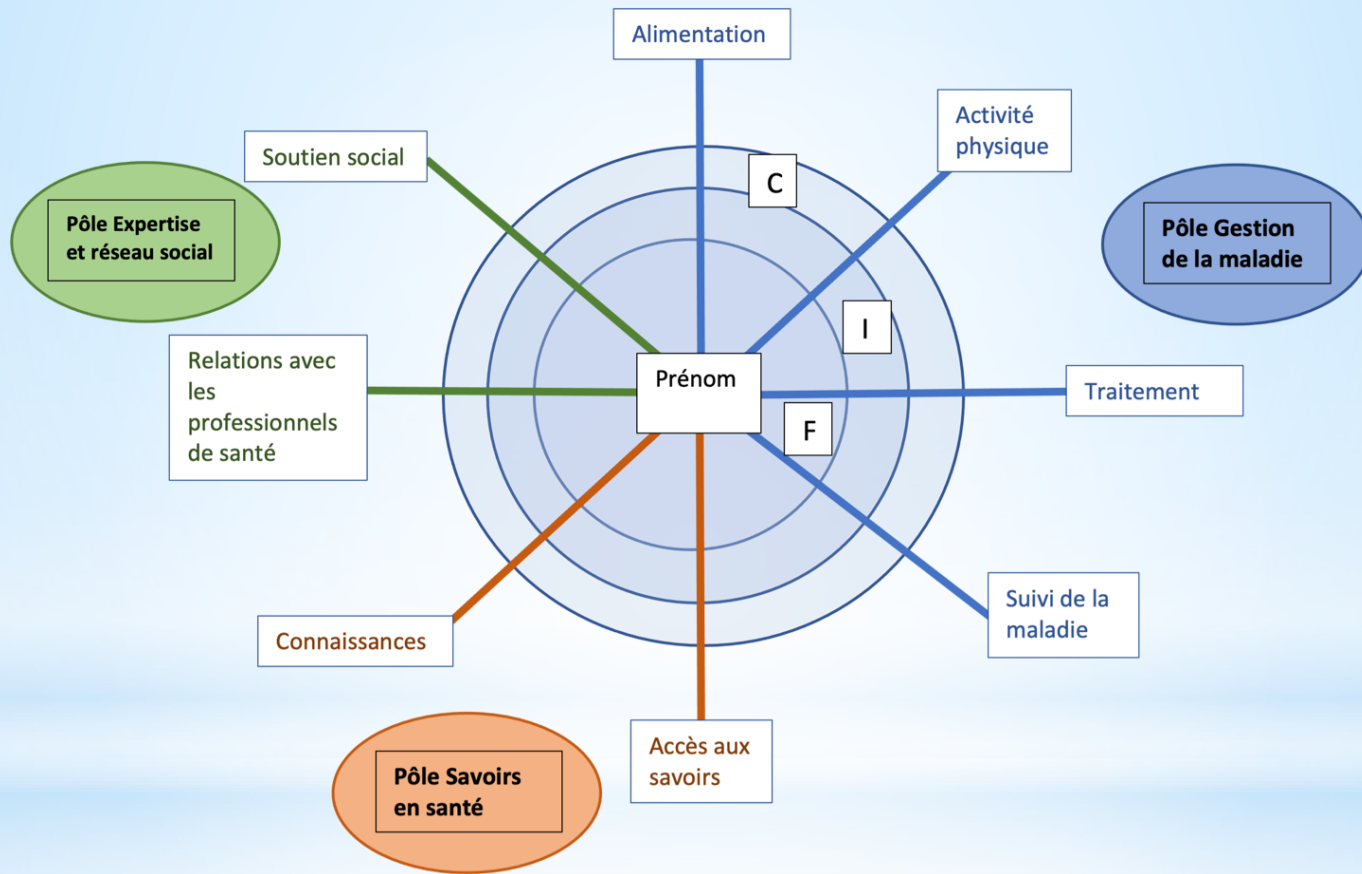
Alimentation

Activité physique

Soutien social

Pôle Expertise et réseau social

C

Pôle Gestion de la maladie

I

Relations avec les professionnels de santé

Prénom

Traitement

F

Suivi de la maladie

Connaissances

Accès aux savoirs

Pôle Savoirs en santé